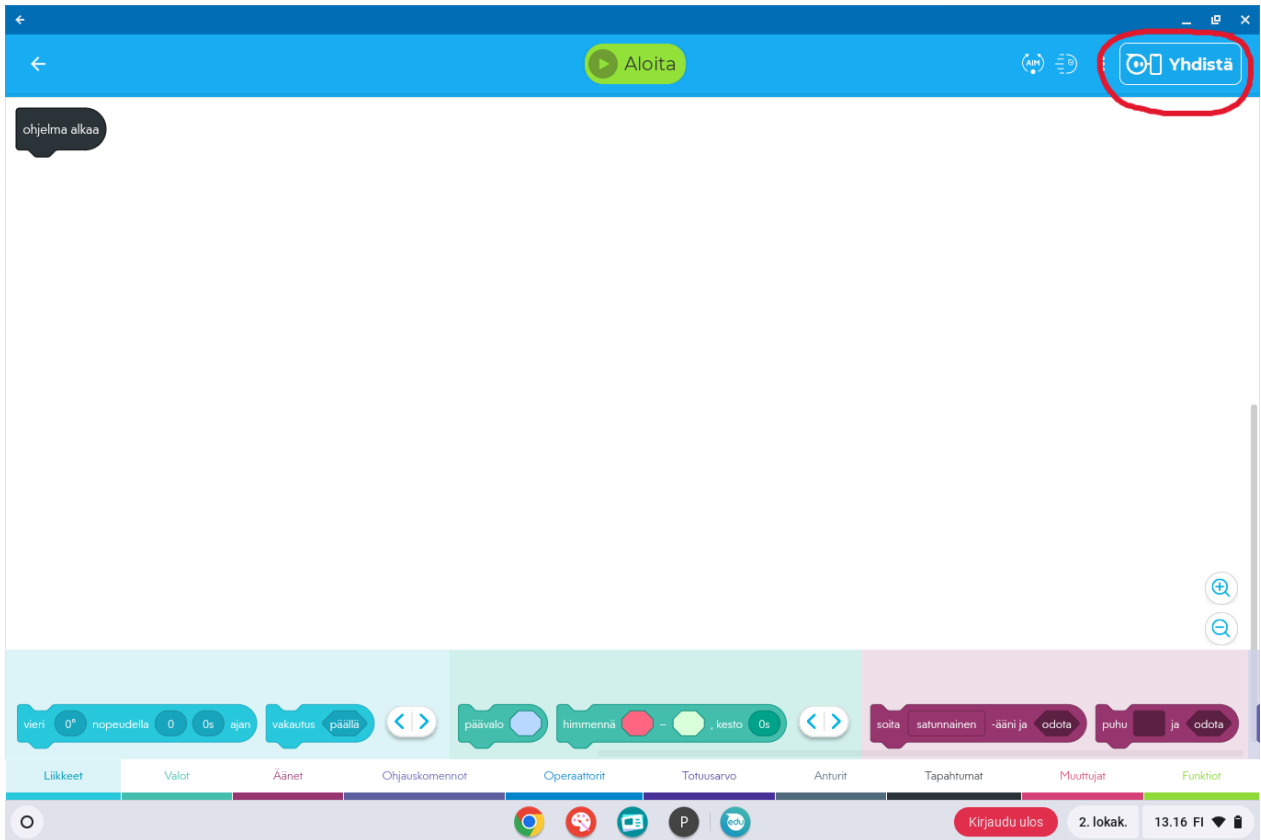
Aloita

AIM

Yhdistä

ohjelma alkaa

vieri 0° nopeudella 0 0s ajan

vakautus päällä

päävalo

himmennä – , kesto 0s

soita satunnainen -ääni ja odota

puhu ja odota

Liikkeet

Valot

Äänet

Ohjauskomennot

Operaattorit

Totuusarvo

Anturit

Tapahtumat

Muuttujat

Funktiot

P

edu

Kirjaudu ulos

2. lokak.

13.16 FI